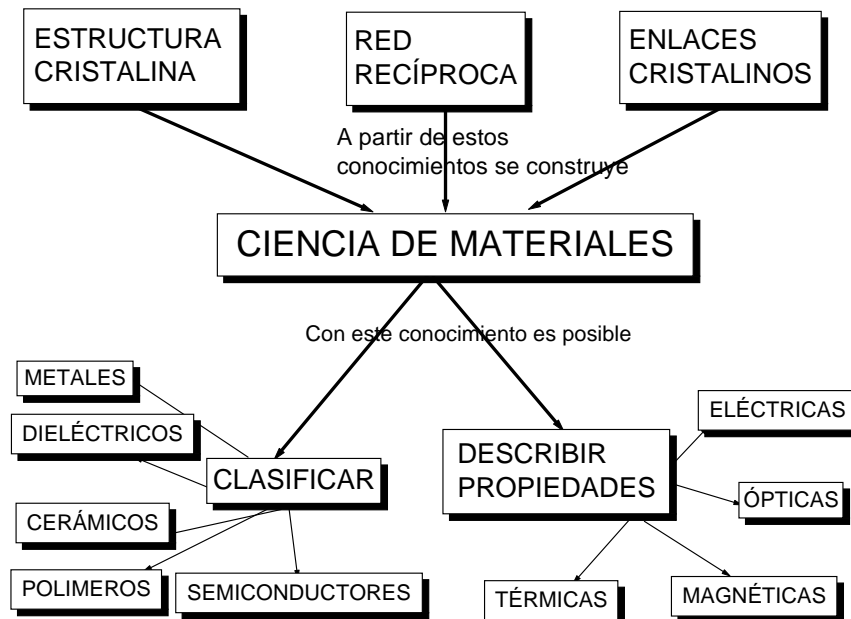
ESTRUCTURA CRISTALINA

RED RECÍPROCA

ENLACES CRISTALINOS

A partir de estos conocimientos se construye

CIENCIA DE MATERIALES

Con este conocimiento es posible

METALES

DIELÉCTRICOS

CLASIFICAR

CERÁMICOS

POLIMEROS

SEMICONDUCTORES

DESCRIBIR PROPIEDADES

ELÉCTRICAS

ÓPTICAS

TÉRMICAS

MAGNÉTICAS